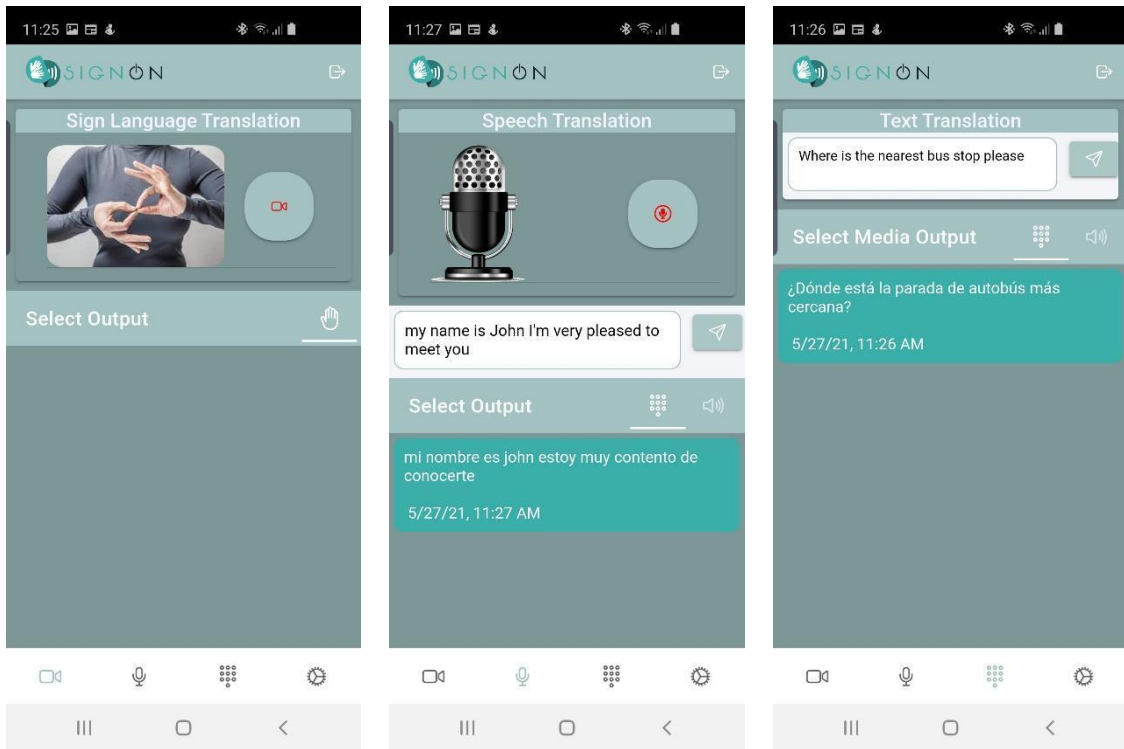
11:25

SIGNON

Sign Language Translation

Select Output

11:27

SIGNON

Speech Translation

my name is John I'm very pleased to meet you

Select Output

mi nombre es john estoy muy contento de conocerte

5/27/21, 11:27 AM

11:26

SIGNON

Text Translation

Where is the nearest bus stop please

Select Media Output

¿Dónde está la parada de autobús más cercana?

5/27/21, 11:26 AM